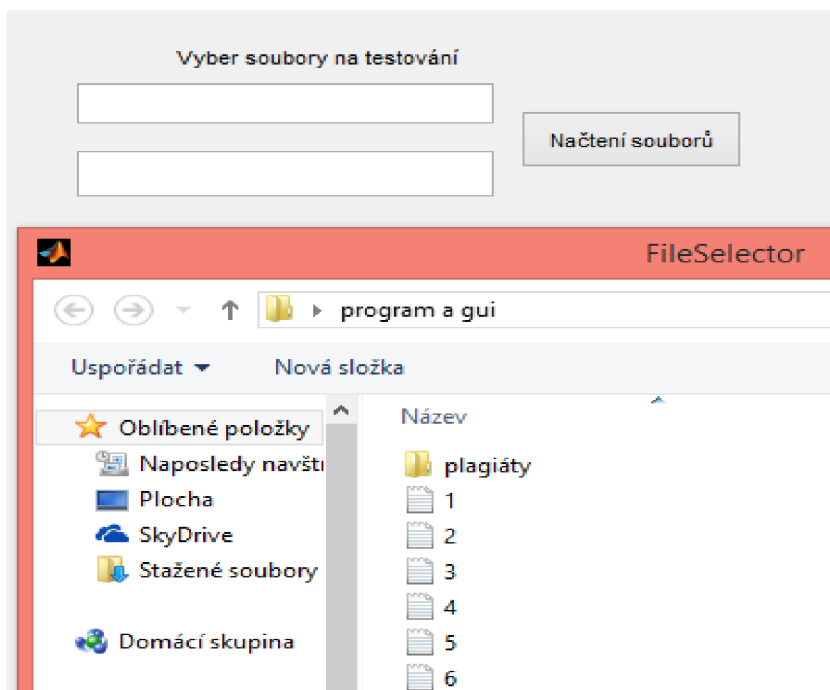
Vyber soubory na testování

Načtení souborů

FileSelector

program a gui

Uspořádat ▾

Nová složka

Oblíbené položky

Naposledy navštı

Plocha

SkyDrive

Stažené soubory

Domácí skupina

Název

plagiáty

1

2

3

4

5

6